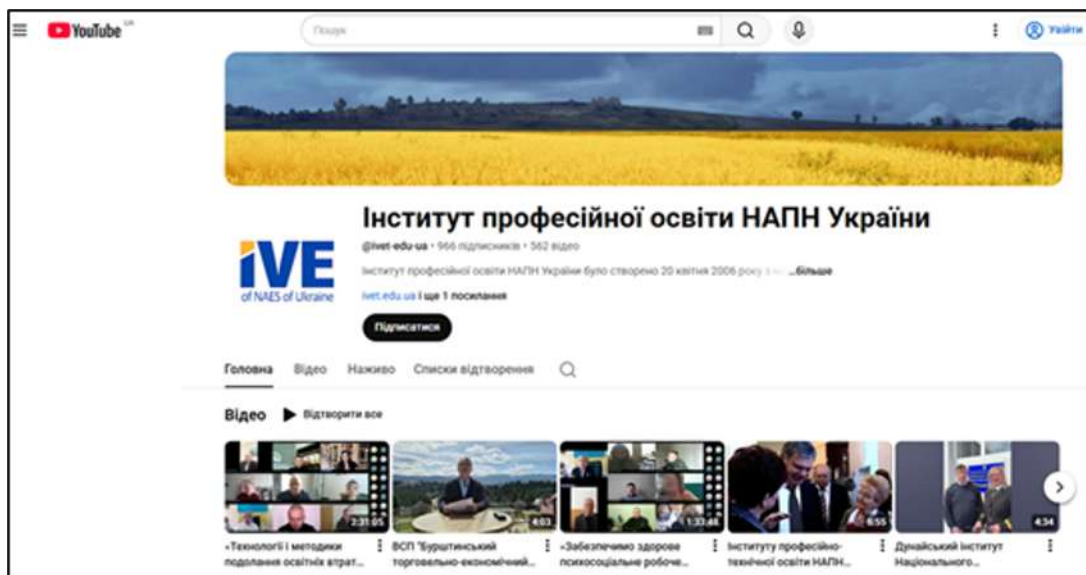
YouTube UA

Пошук

Увійти

Інститут професійної освіти НАПН України

iVE
of NAES of Ukraine

@ivet-edu-ua • 966 підписників • 562 відео

Інститут професійної освіти НАПН України було створено 20 квітня 2006 року з ...більше

ivet.edu.ua і ще 1 посилання

Підписатися

Головна Відео Наживо Списки відтворення

Відео ▶ Відтворити все

2:31:05
«Технології і методики подолання освітніх втрат...

4:03
ВСП "Бурштинський торговельно-економічний...

1:33:46
«Забезпечимо здорове психосоціальне робоче...

6:55
Інституту професійно-технічної освіти НАПН...

4:34
Дунайський інститут Національного...